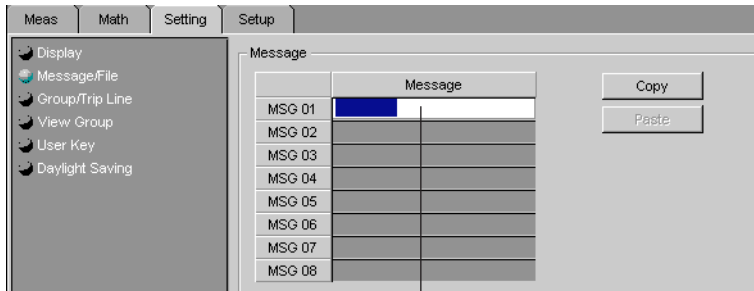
Meas Math Setting Setup

Display
Message/File
Group/Trip Line
View Group
User Key
Daylight Saving

Message

| | Message |
|---|---|
| MSG 01 | |
| MSG 02 | |
| MSG 03 | |
| MSG 04 | |
| MSG 05 | |
| MSG 06 | |
| MSG 07 | |
| MSG 08 | |

Copy
Paste